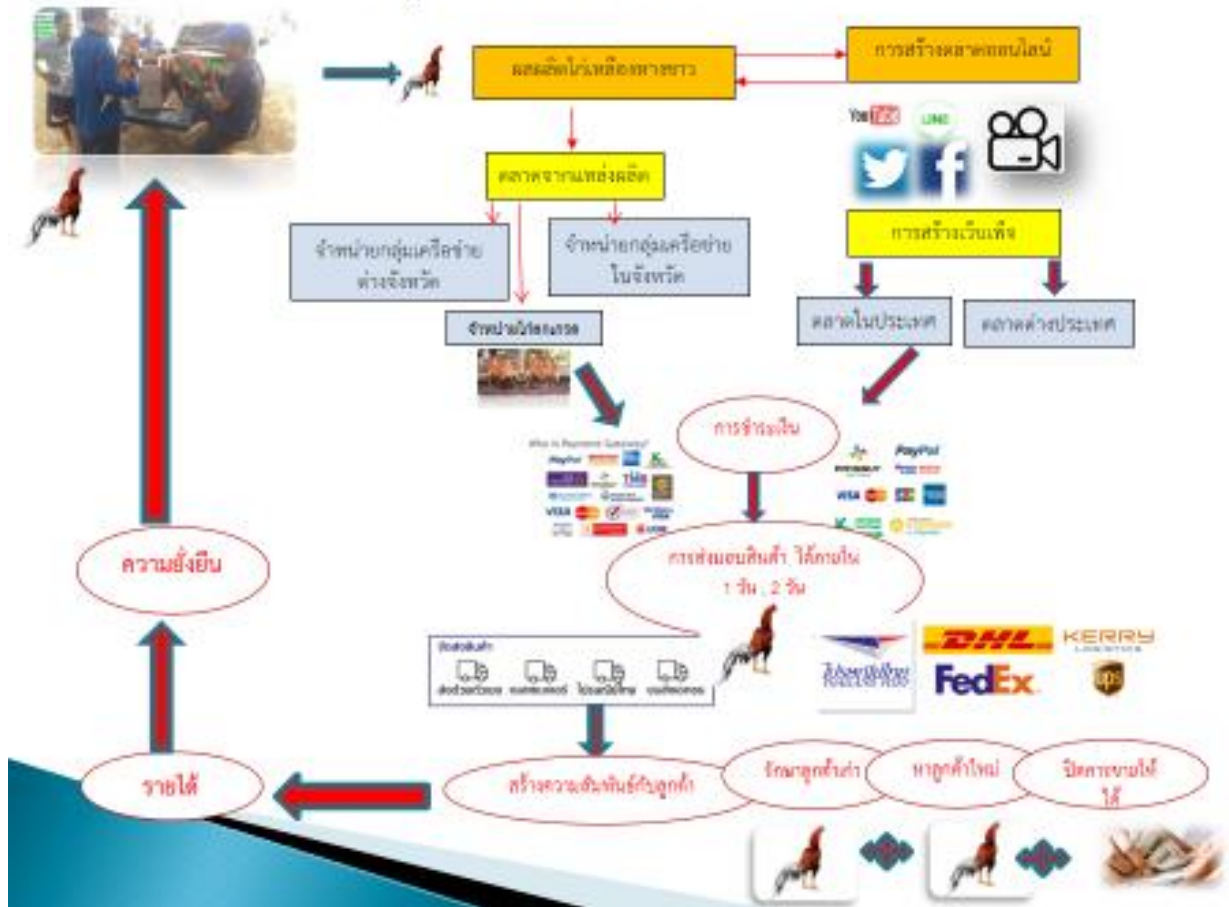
ผลผลิตไก่เหลืองหางขาว

การสร้างตลาดออนไลน์

YouTube LINE

ตลาดจากแหล่งผลิต

การสร้างเว็บเพจ

จำหน่ายกลุ่มเครือข่ายต่างจังหวัด

จำหน่ายกลุ่มเครือข่ายในจังหวัด

ตลาดในประเทศ

ตลาดต่างประเทศ

จำหน่ายให้คนทั่วไป

การชำระเงิน

PayPal

VISA

การส่งมอบสินค้า ได้ภายใน 1 วัน , 2 วัน

ความยั่งยืน

DHL

KERRY

FedEx.

ups

ไปรษณีย์ไทย

ช่องทางส่งสินค้า

รายได้

สร้างความสัมพันธ์กับลูกค้า

รักษาลูกค้าเก่า

หาลูกค้าใหม่

ปิดการขายให้ได้